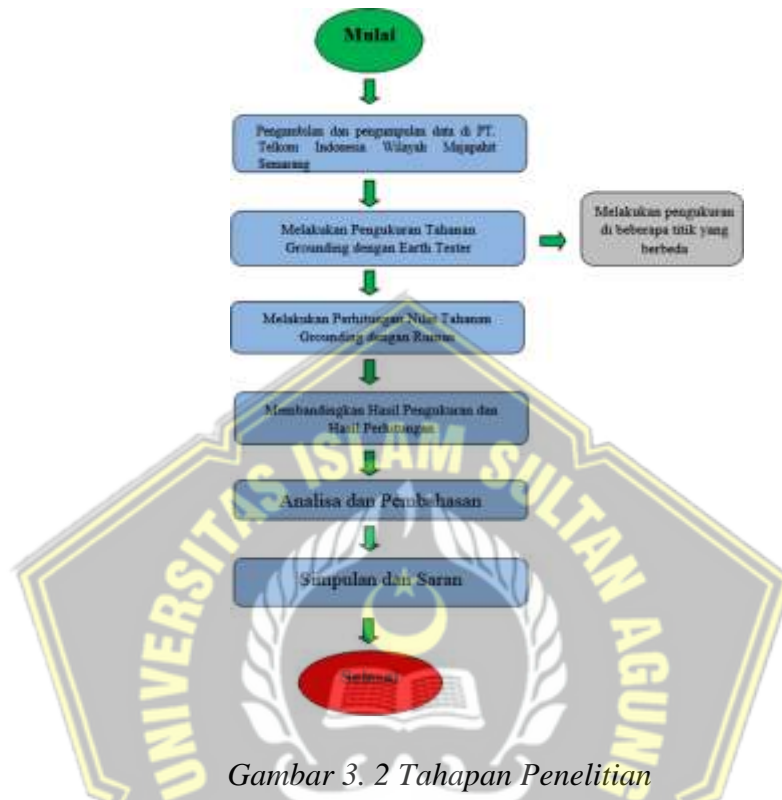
Mulai

Pengambilan dan pengumpulan data di PT. Telkom Indonesia Wilayah Majapahit Semarang

Melakukan Pengukuran Tahanan Grounding dengan Earth Tester

Melakukan pengukuran di beberapa titik yang berbeda

Melakukan Perhitungan Nilai Tahanan Grounding dengan Rumus

Membandingkan Hasil Pengukuran dan Hasil Perhitungan

Analisa dan Pembahasan

Simpulan dan Saran

Selesai

UNIVERSITAS ISLAM SULTAN AGUNG

Gambar 3. 2 Tahapan Penelitian